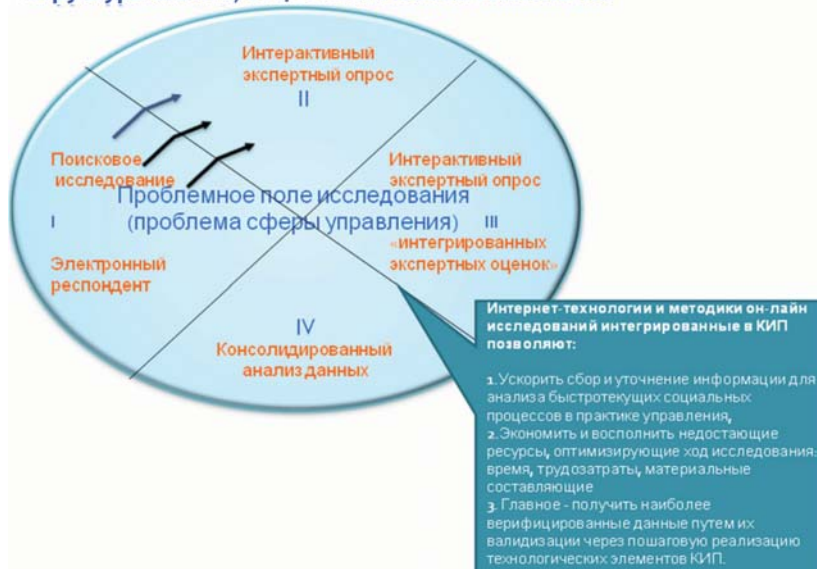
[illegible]

Интерактивный экспертный опрос
II

Поисковое исследование
I

Проблемное поле исследования (проблема сферы управления)

Интерактивный экспертный опрос
III
«интегрированных экспертных оценок»

Электронный респондент

IV
Консолидированный анализ данных

Интернет-технологии и методики он-лайн исследований интегрированные в КИП позволяют:

1. Ускорить сбор и уточнение информации для анализа быстротекущих социальных процессов в практике управления,
2. Экономить и восполнить недостающие ресурсы, оптимизирующие ход исследования: время, трудозатраты, материальные составляющие
3. Главное - получить наиболее верифицированные данные путем их валидизации через пошаговую реализацию технологических элементов КИП.